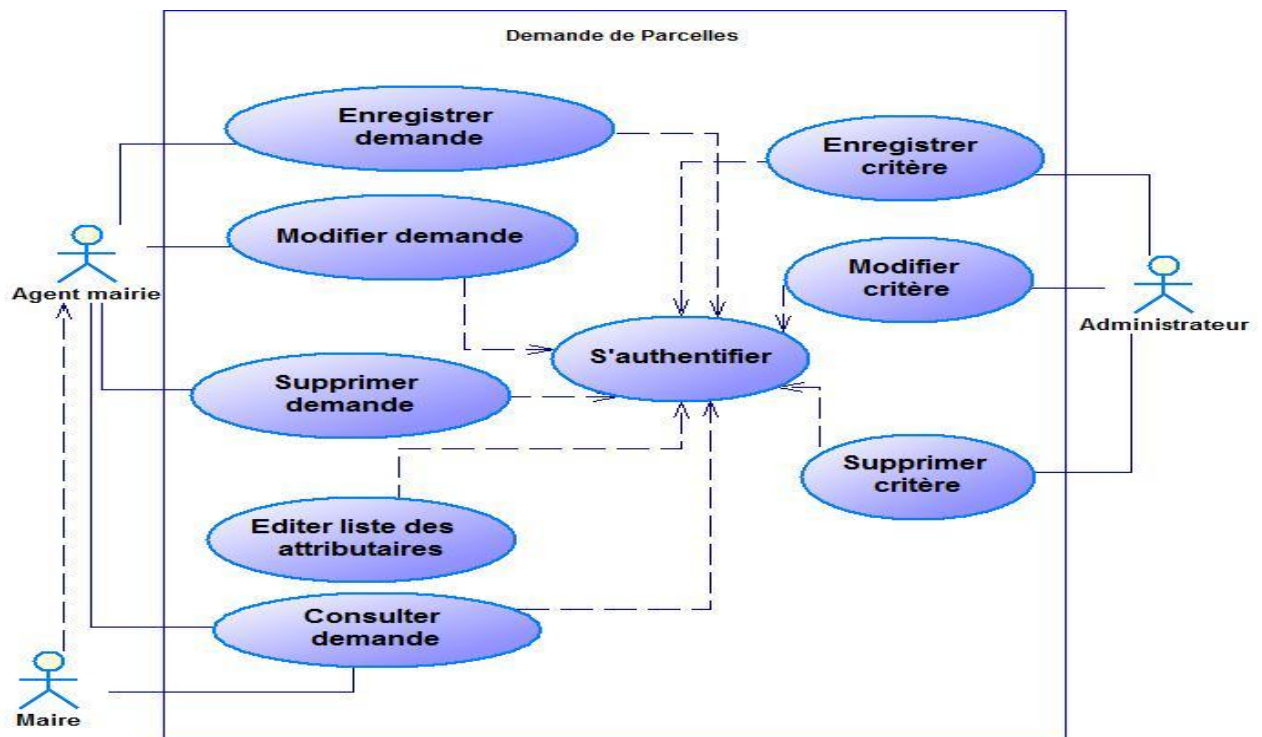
Demande de Parcelles

Enregistrer demande

Enregistrer critère

Modifier demande

Modifier critère

Agent mairie

Administrateur

S'authentifier

Supprimer demande

Supprimer critère

Editer liste des attributaires

Consulter demande

Maire